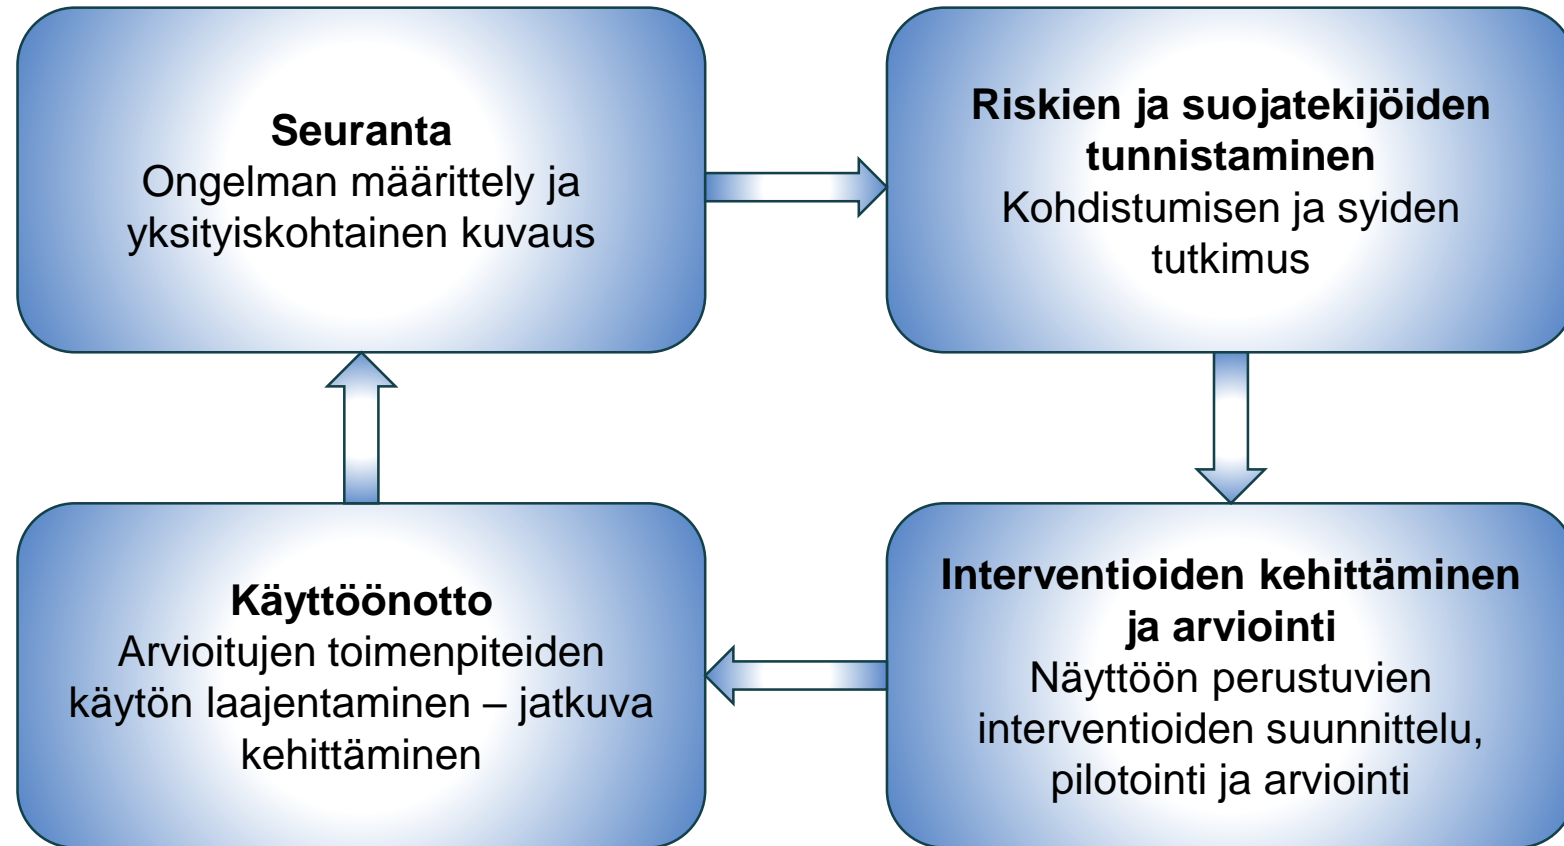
**Seuranta**
Ongelman määrittely ja yksityiskohtainen kuvaus

**Riskien ja suojatekijöiden tunnistaminen**
Kohdistumisen ja syiden tutkimus

**Interventioiden kehittäminen ja arviointi**
Näyttöön perustuvien interventioiden suunnittelu, pilotointi ja arviointi

**Käyttöönotto**
Arvioitujen toimenpiteiden käytön laajentaminen – jatkuva kehittäminen